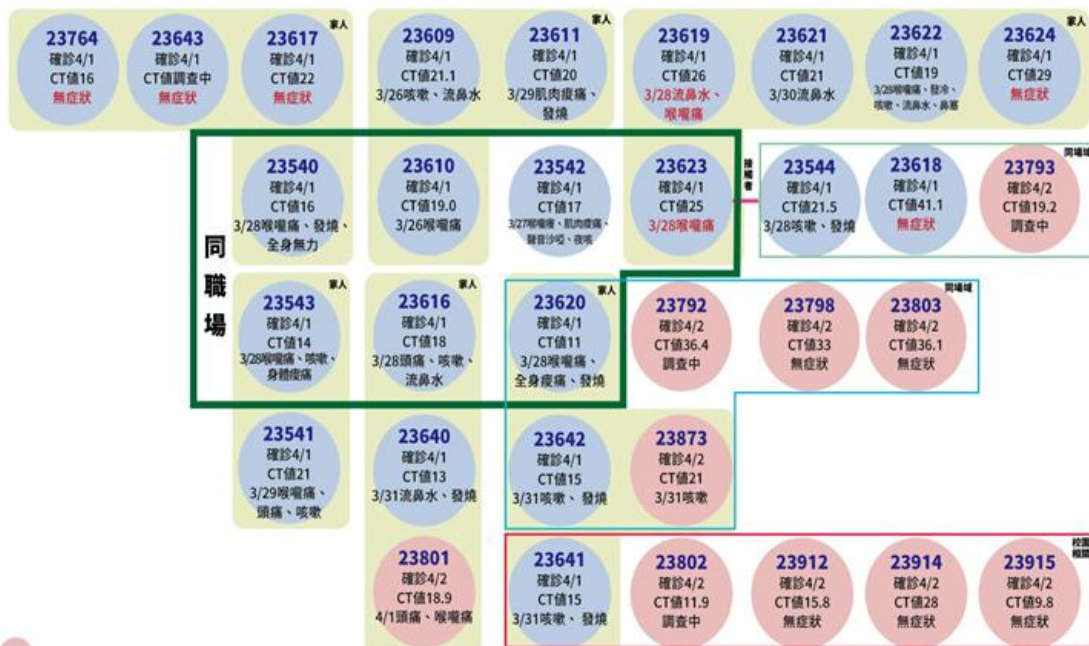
23764
確診4/1
CT值16
無症狀

23643
確診4/1
CT值調查中
無症狀

家人
23617
確診4/1
CT值22
無症狀

23609
確診4/1
CT值21.1
3/26咳嗽、流鼻水

家人
23611
確診4/1
CT值20
3/29肌肉痠痛、發燒

家人
23619
確診4/1
CT值26
3/28流鼻水、喉嚨痛

23621
確診4/1
CT值21
3/30流鼻水

23622
確診4/1
CT值19
3/28喉嚨痛、發冷、咳嗽、流鼻水、鼻塞

23624
確診4/1
CT值29
無症狀

同職場

23540
確診4/1
CT值16
3/28喉嚨痛、發燒、全身無力

23610
確診4/1
CT值19.0
3/26喉嚨痛

23542
確診4/1
CT值17
3/27喉嚨痛、肌肉痠痛、聲音沙啞、夜咳

23623
確診4/1
CT值25
3/28喉嚨痛

接觸者

23544
確診4/1
CT值21.5
3/28咳嗽、發燒

23618
確診4/1
CT值41.1
無症狀

同場域
23793
確診4/2
CT值19.2
調查中

家人
23543
確診4/1
CT值14
3/28喉嚨痛、咳嗽、身體痠痛

家人
23616
確診4/1
CT值18
3/28頭痛、咳嗽、流鼻水

家人
23620
確診4/1
CT值11
3/28喉嚨痛、全身痠痛、發燒

23792
確診4/2
CT值36.4
調查中

23798
確診4/2
CT值33
無症狀

同場域
23803
確診4/2
CT值36.1
無症狀

23541
確診4/1
CT值21
3/29喉嚨痛、頭痛、咳嗽

23640
確診4/1
CT值13
3/31流鼻水、發燒

23642
確診4/1
CT值15
3/31咳嗽、發燒

23873
確診4/2
CT值21
3/31咳嗽

23801
確診4/2
CT值18.9
4/1頭痛、喉嚨痛

23641
確診4/1
CT值15
3/31咳嗽、發燒

校園相關
23802
確診4/2
CT值11.9
調查中

23912
確診4/2
CT值15.8
無症狀

23914
確診4/2
CT值28
無症狀

23915
確診4/2
CT值9.8
無症狀